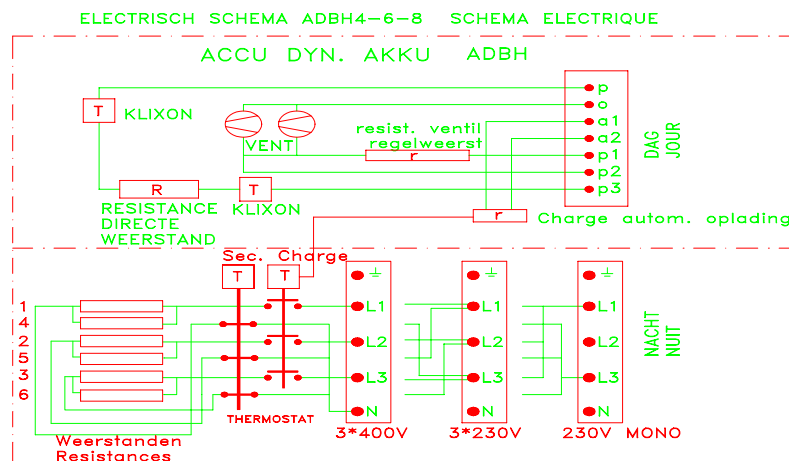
ELECTRISCH SCHEMA ADBH4-6-8 SCHEMA ELECTRIQUE

ACCU DYN. AKKU ADBH

T KLIXON

VENT

resist. ventil
regelweerst

r

p
o
a1
a2
p1
p2
p3

DAG
JOUR

R
RESISTANCE
DIRECTE
WEERSTAND

T KLIXON

r
Charge autom. oplading

Sec. Charge
T T

1
4
2
5
3
6

THERMOSTAT

Weerstanden
Resistances

⏚
L1
L2
L3
N
3*400V

⏚
L1
L2
L3
N
3*230V

⏚
L1
L2
L3
N
230V MONO

NACHT
NUIT